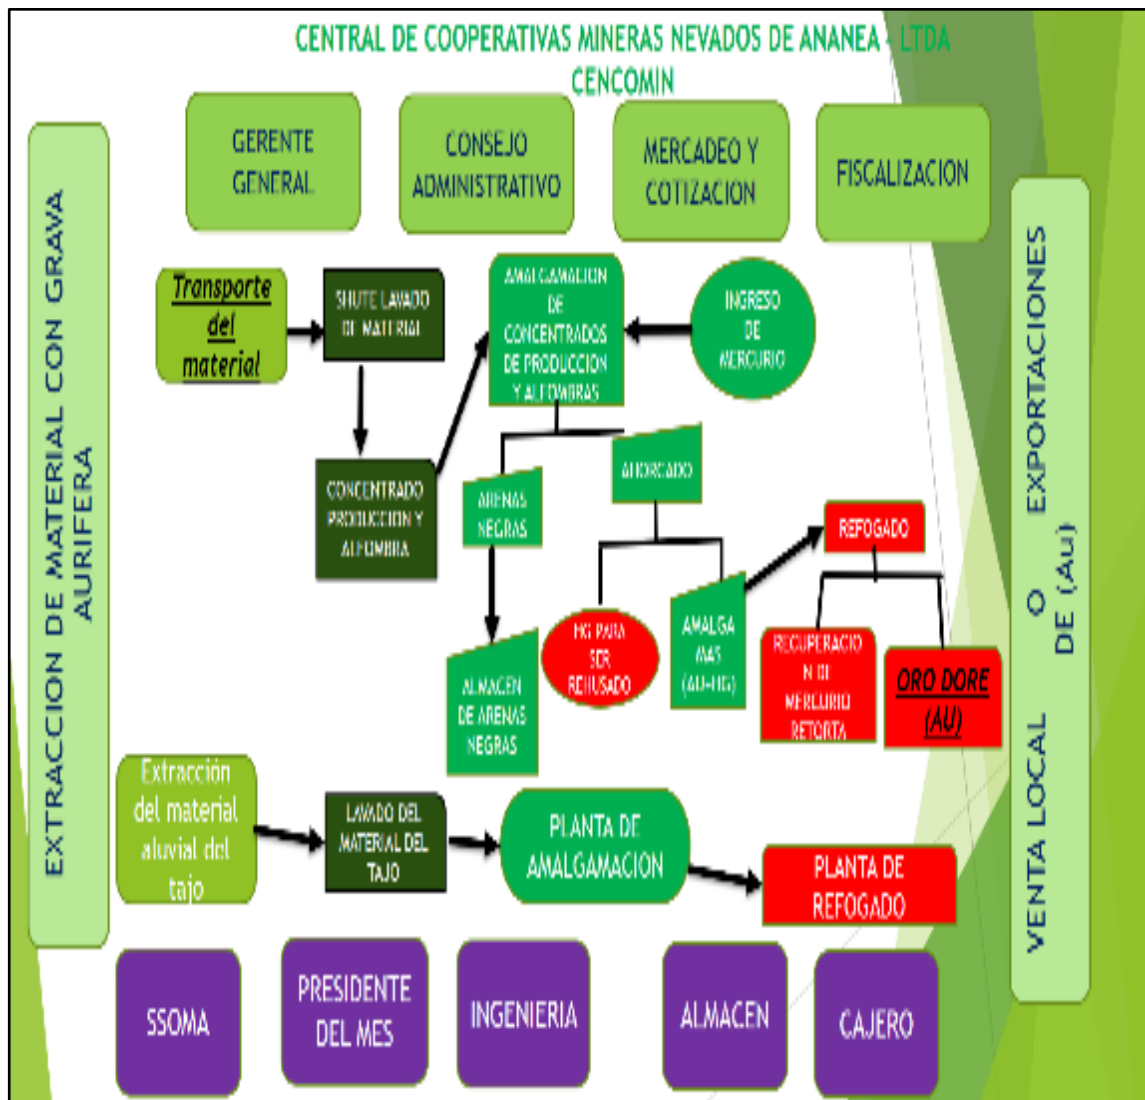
CENTRAL DE COOPERATIVAS MINERAS NEVADOS DE ANANEA - LTDA
CENCOMIN

GERENTE GENERAL

CONSEJO ADMINISTRATIVO

MERCADEO Y COTIZACION

FISCALIZACION

EXTRACCION DE MATERIAL CON GRAVA AURIFERA

Transporte del material

SHUTE LAVADO DE MATERIAL

AMALGAMACION DE CONCENTRADOS DE PRODUCCION Y ALFOMBRAS

INGRESO DE MERCURIO

CONCENTRADO PRODUCCION Y ALFOMBRA

ARENAS NEGRAS

AHORCADO

REFOGADO

ALMACEN DE ARENAS NEGRAS

HG PARA SER REHUSADO

AMALGAMAS (AU-HG)

RECUPERACION DE MERCURIO RETORTA

ORO DORE (AU)

VENTA LOCAL O EXPORTACIONES DE (Au)

Extracción del material aluvial del tajo

LAVADO DEL MATERIAL DEL TAJO

PLANTA DE AMALGAMACION

PLANTA DE REFOGADO

SSOMA

PRESIDENTE DEL MES

INGENIERIA

ALMACEN

CAJERO